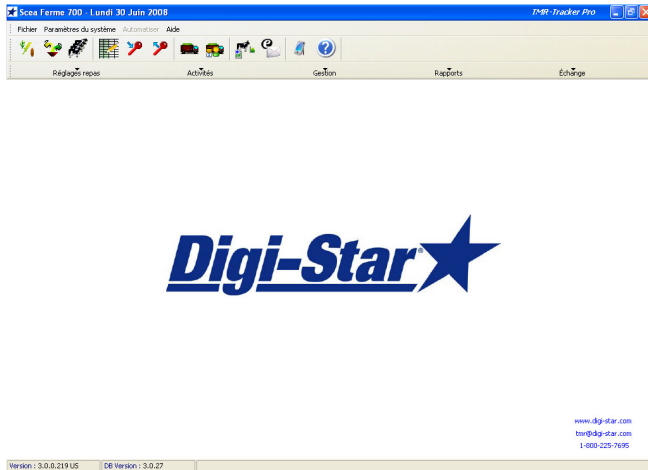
Scea Ferme 700 - Lundi 30 Juin 2008

TMR-Tracker Pro

Fichier Paramètres du système Automatiser Aide

Réglages repas
Activités
Gestion
Rapports
Échange

Digi-Star

www.digi-star.com
tmr@digi-star.com
1-800-225-7695

Version : 3.0.0.219 US
DB Version : 3.0.27